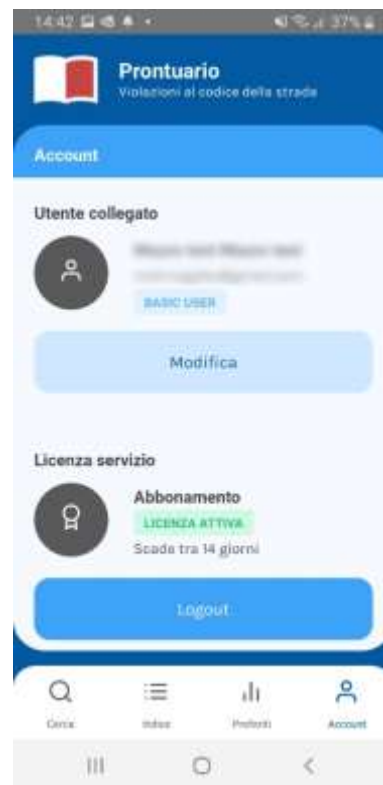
14:42 37%

Prontuario
Violazioni al codice della strada

Account

Utente collegato

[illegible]
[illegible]
BASIC USER

Modifica

Licenza servizio

Abbonamento
LICENZA ATTIVA
Scade tra 14 giorni

Logout

Cerca
Indice
Preferiti
Account